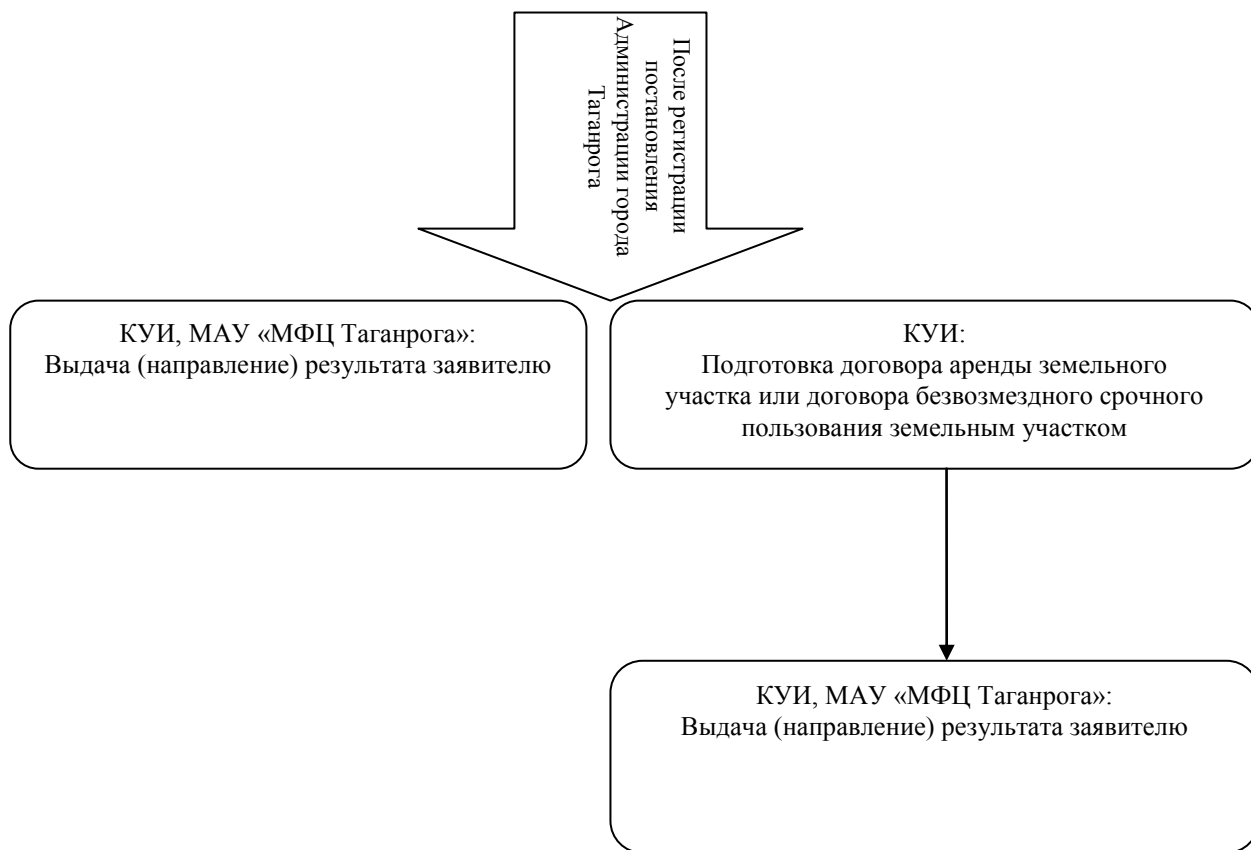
После регистрации постановления Администрации города Таганрога

КУИ, МАУ «МФЦ Таганрога»:
Выдача (направление) результата заявителю

КУИ:
Подготовка договора аренды земельного участка или договора безвозмездного срочного пользования земельным участком

КУИ, МАУ «МФЦ Таганрога»:
Выдача (направление) результата заявителю